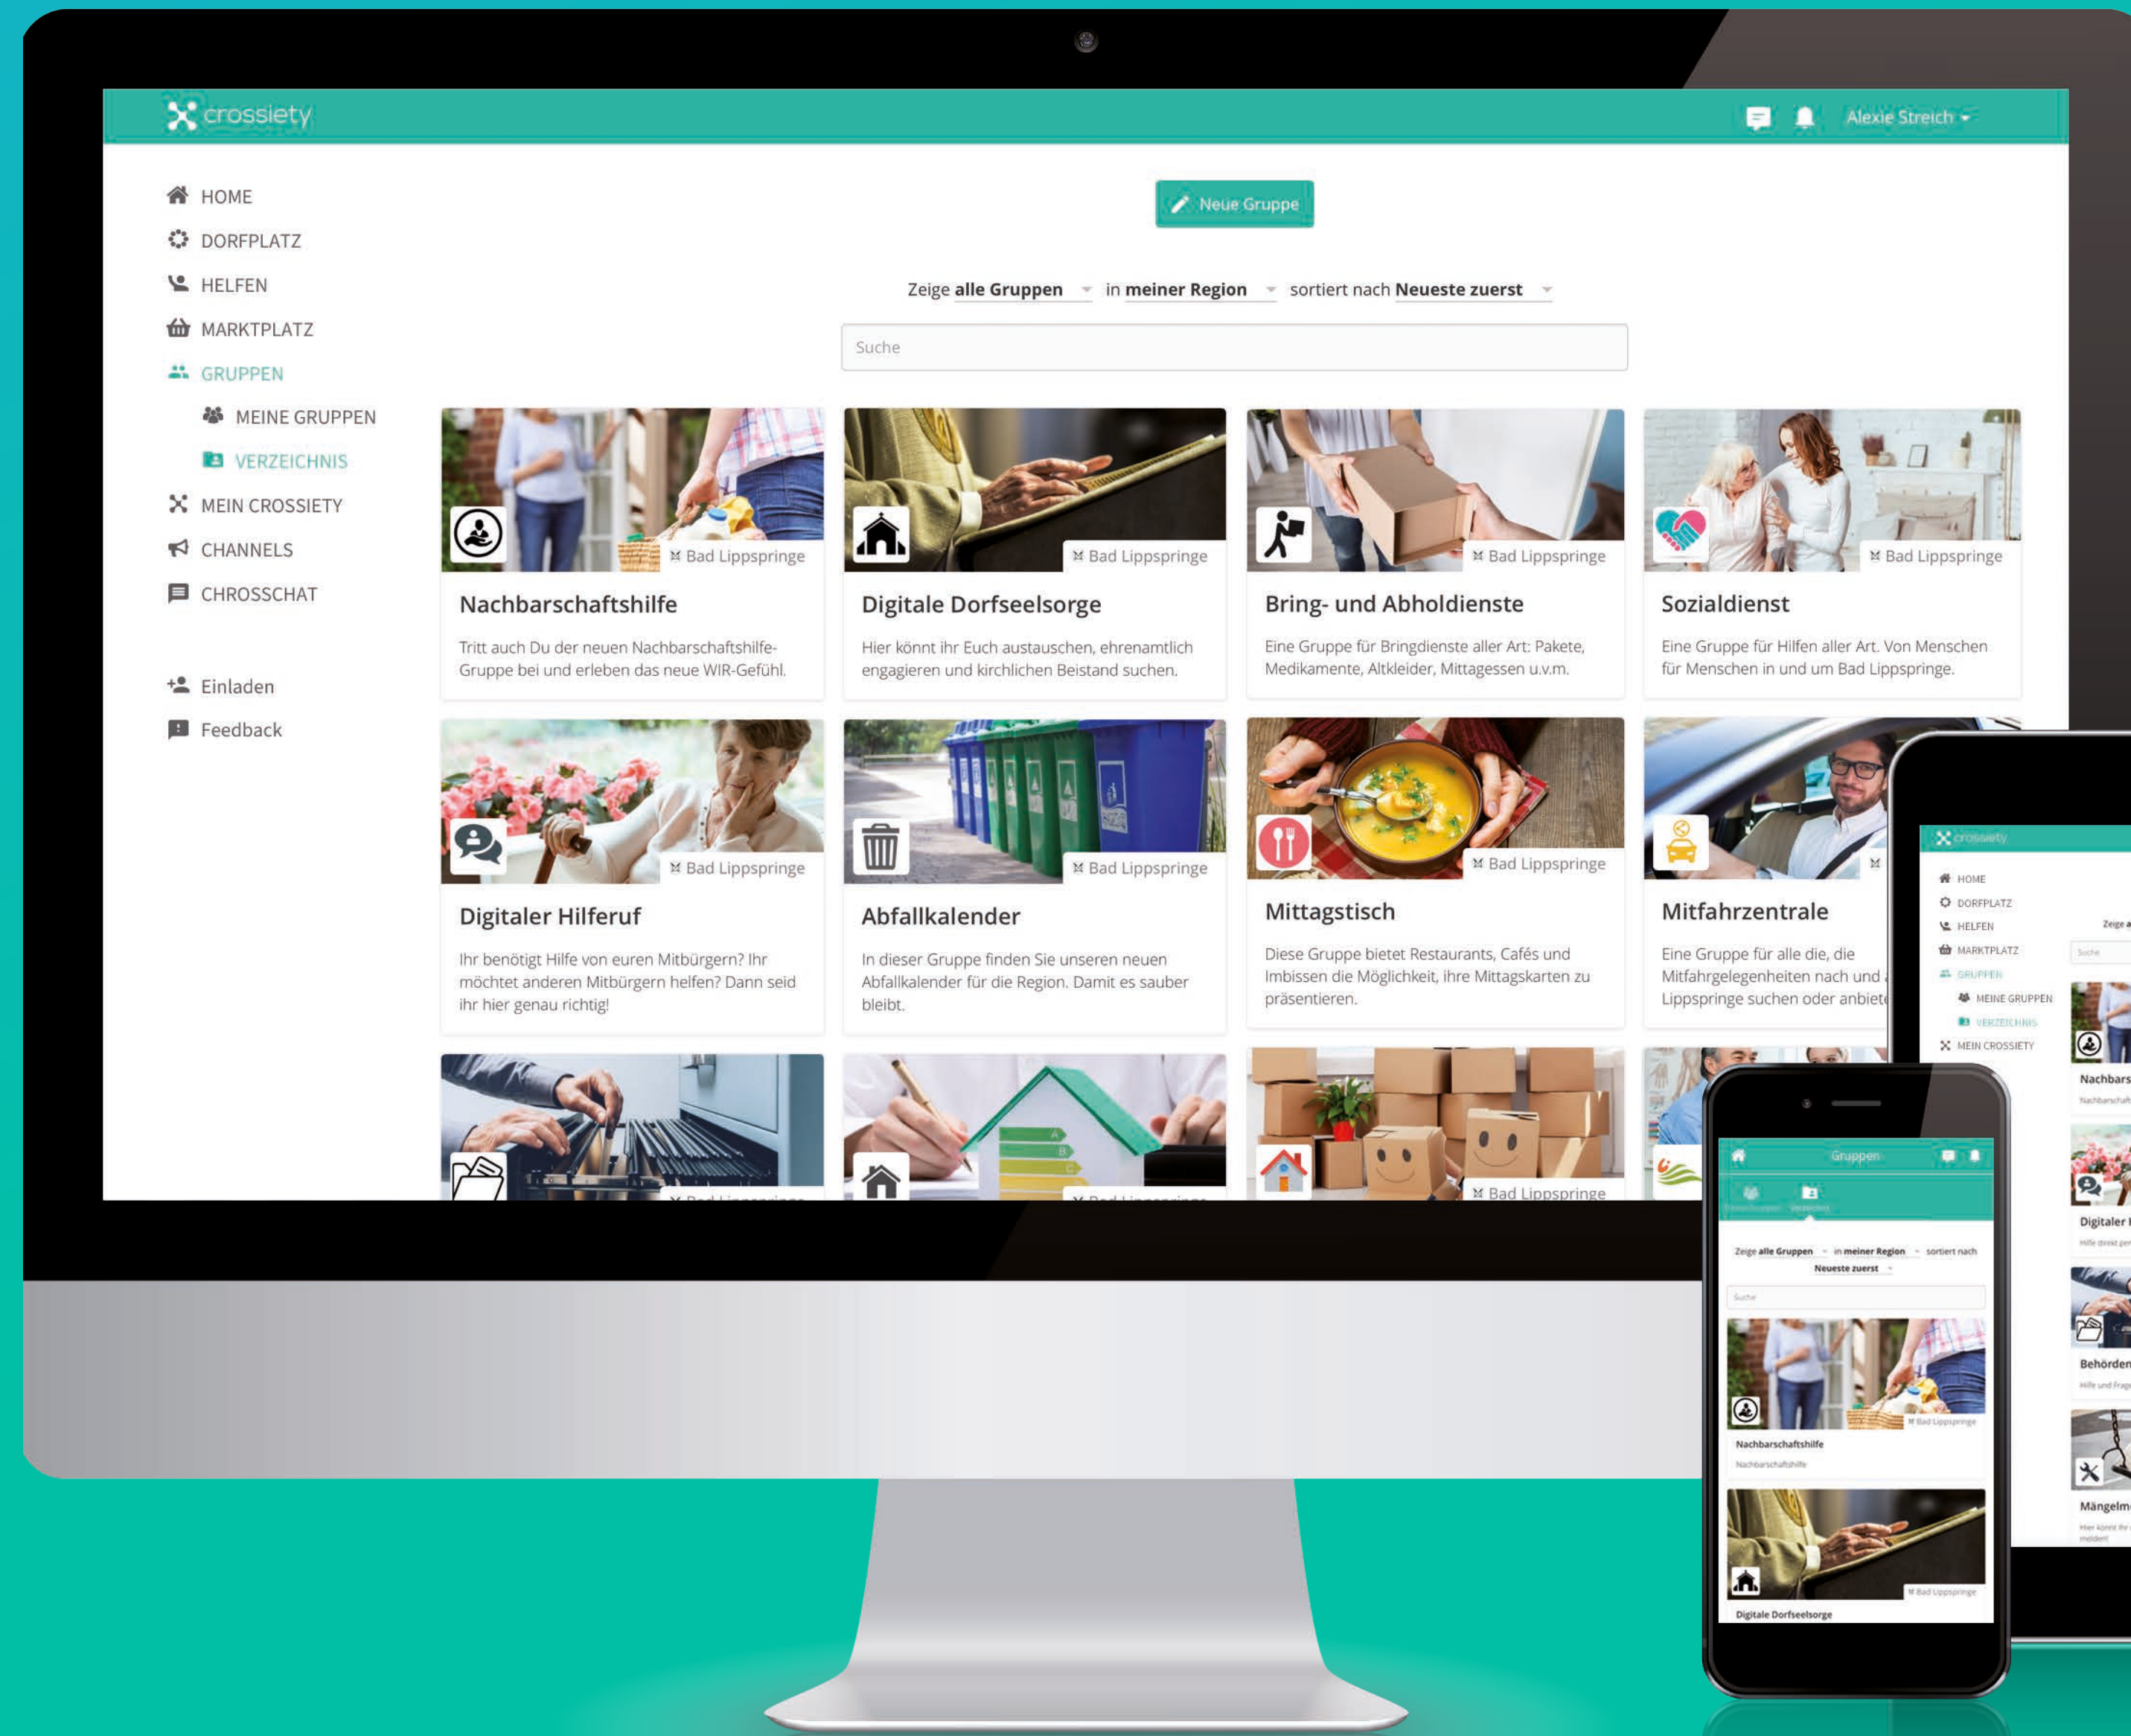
crossiety

Alexie Streich

HOME
DORFPLATZ
HELFEN
MARKTPLATZ
GRUPPEN
MEINE GRUPPEN
VERZEICHNIS
MEIN CROSSIETY
CHANNELS
CHROSSCHAT

Einladen
Feedback

Neue Gruppe

Zeige alle Gruppen in meiner Region sortiert nach Neueste zuerst

Suche

Bad Lippspringe
Nachbarschaftshilfe
Tritt auch Du der neuen Nachbarschaftshilfe-Gruppe bei und erleben das neue WIR-Gefühl.

Bad Lippspringe
Digitale Dorfseelsorge
Hier könnt ihr Euch austauschen, ehrenamtlich engagieren und kirchlichen Beistand suchen.

Bad Lippspringe
Bring- und Abholdienste
Eine Gruppe für Bringdienste aller Art: Pakete, Medikamente, Altkleider, Mittagessen u.v.m.

Bad Lippspringe
Sozialdienst
Eine Gruppe für Hilfen aller Art. Von Menschen für Menschen in und um Bad Lippspringe.

Bad Lippspringe
Digitaler Hilferuf
Ihr benötigt Hilfe von euren Mitbürgern? Ihr möchtet anderen Mitbürgern helfen? Dann seid ihr hier genau richtig!

Bad Lippspringe
Abfallkalender
In dieser Gruppe finden Sie unseren neuen Abfallkalender für die Region. Damit es sauber bleibt.

Bad Lippspringe
Mittagstisch
Diese Gruppe bietet Restaurants, Cafés und Imbissen die Möglichkeit, ihre Mittagskarten zu präsentieren.

Mitfahrzentrale
Eine Gruppe für alle die, die Mitfahrgelegenheiten nach und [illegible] Lippspringe suchen oder anbiete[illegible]

Bad Lippspringe

crossiety
HOME
DORFPLATZ
HELFEN
MARKTPLATZ
GRUPPEN
MEINE GRUPPEN
VERZEICHNIS
MEIN CROSSIETY
Zeige a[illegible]
Suche
Nachbars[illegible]
Digitaler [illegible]
Behörden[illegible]
Mängelm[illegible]

Gruppen
Zeige alle Gruppen in meiner Region sortiert nach Neueste zuerst
Suche
Bad Lippspringe
Nachbarschaftshilfe
Bad Lippspringe
Digitale Dorfseelsorge